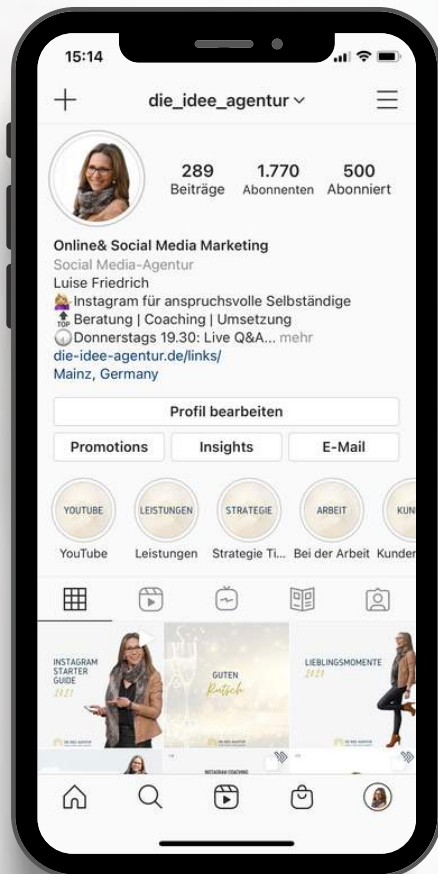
15:14

die_idee_agentur

289 Beiträge
1.770 Abonnenten
500 Abonniert

Online& Social Media Marketing
Social Media-Agentur
Luise Friedrich
Instagram für anspruchsvolle Selbständige
Beratung | Coaching | Umsetzung
Donnerstags 19.30: Live Q&A... mehr
die-idee-agentur.de/links/
Mainz, Germany

Profil bearbeiten

Promotions
Insights
E-Mail

YOUTUBE
LEISTUNGEN
STRATEGIE
ARBEIT
KUN

YouTube
Leistungen
Strategie Ti...
Bei der Arbeit
Kunder

INSTAGRAM STARTER GUIDE 2021

GUTEN Rutsch

LIEBLINGSMOMENTE 2021

INSTAGRAM COACHING